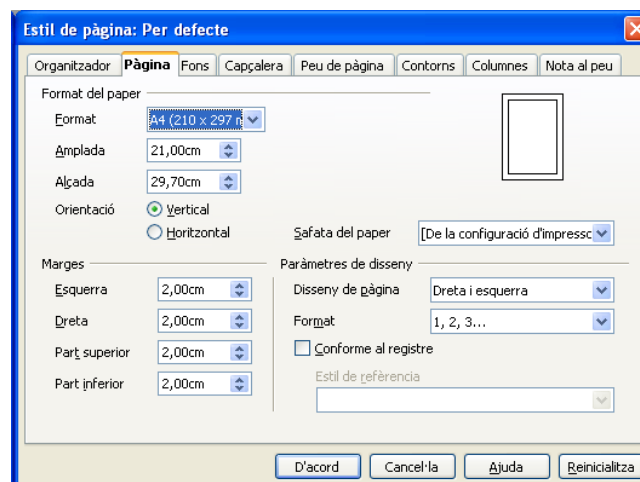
Estil de pàgina: Per defecte

Organitzador | Pàgina | Fons | Capçalera | Peu de pàgina | Contorns | Columnes | Nota al peu

Format del paper

Format A4 (210 x 297 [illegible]

Amplada 21,00cm

Alçada 29,70cm

Orientació Vertical

Horitzontal

Safata del paper [De la configuració d'impressc

Marges

Esquerra 2,00cm

Dreta 2,00cm

Part superior 2,00cm

Part inferior 2,00cm

Paràmetres de disseny

Disseny de pàgina Dreta i esquerra

Format 1, 2, 3...

Conforme al registre

Estil de referència

D'acord | Cancel·la | Ajuda | Reinicialitza